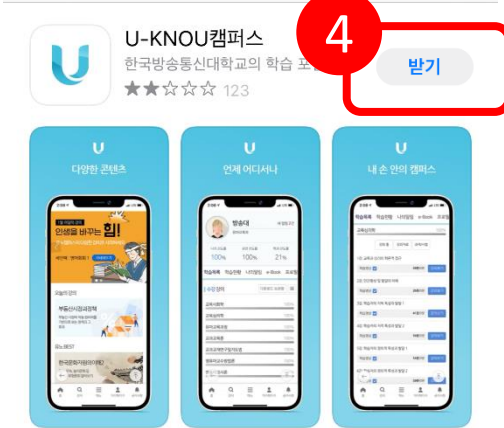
U-KNOU캠퍼스

한국방송통신대학교의 학습 포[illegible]

123

4

받기

다양한 콘텐츠

언제 어디서나

내 손 안의 캠퍼스

인생을 바꾸는 힘!

방송대

100%

100%

21%

학습목록

학습진행

나의정보

e-Book

교육심리학

오늘의 강의

부동산정책

유노BEST

한국문학